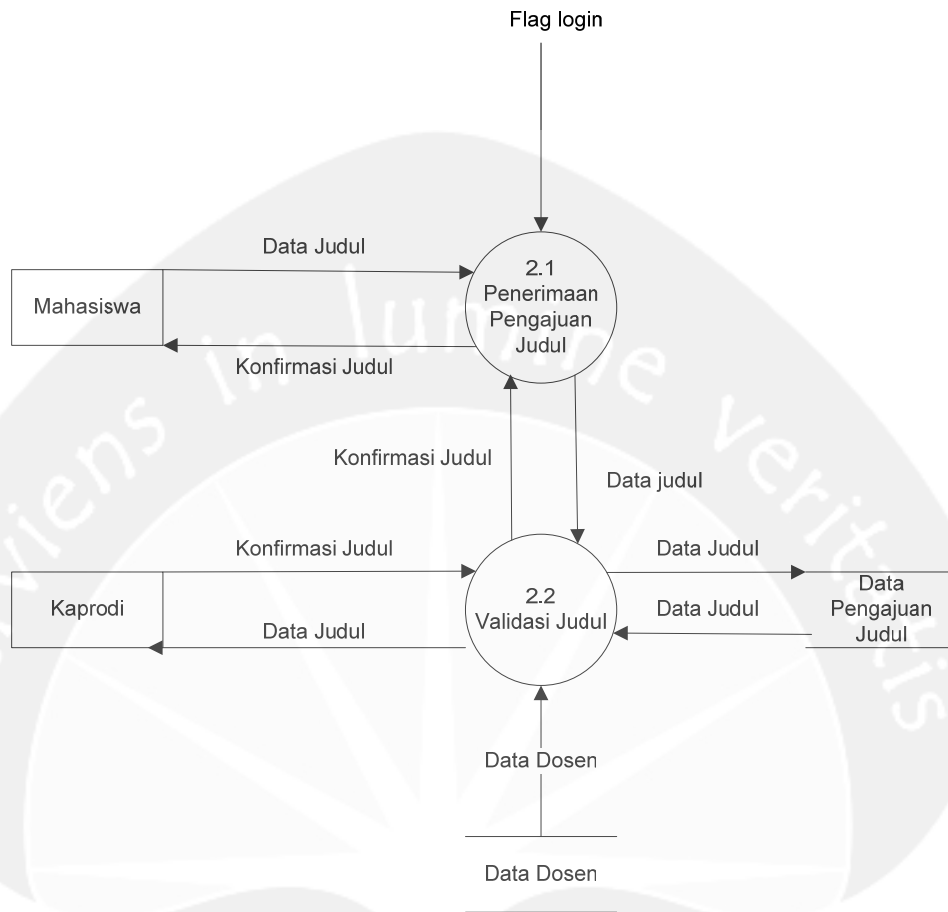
Flag login

Data Judul

Mahasiswa

2.1
Penerimaan
Pengajuan
Judul

Konfirmasi Judul

Konfirmasi Judul

Data judul

Konfirmasi Judul

Data Judul

Kaprodi

2.2
Validasi Judul

Data Judul

Data Judul

Data
Pengajuan
Judul

Data Dosen

Data Dosen

Ut omnes in lumine veritatis